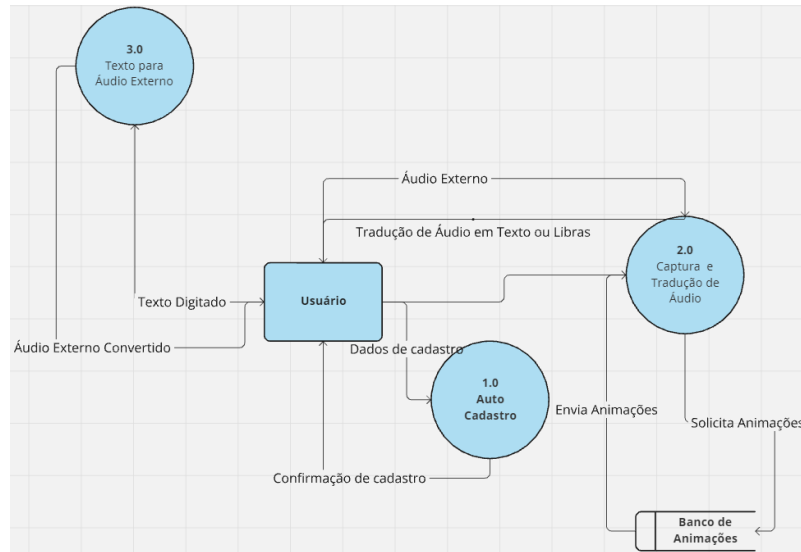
3.0
Texto para Áudio Externo

Áudio Externo

Tradução de Áudio em Texto ou Libras

2.0
Captura e Tradução de Áudio

Texto Digitado

Usuário

Áudio Externo Convertido

Dados de cadastro

1.0
Auto Cadastro

Envia Animações

Solicita Animações

Confirmação de cadastro

Banco de Animações